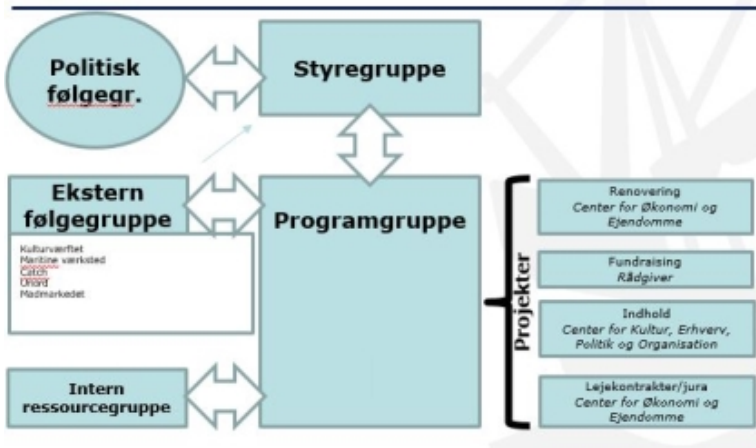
Politisk følgegr.

Styregruppe

Ekstern følgegruppe

Kulturværftet
Maritime værksted
Catch
Orlard
Madmarkedet

Programgruppe

Intern ressourcegruppe

Projekter

Renovering
Center for Økonomi og Ejendomme

Fundraising
Rådgiver

Indhold
Center for Kultur, Erhverv, Politik og Organisation

Lejekontrakter/jura
Center for Økonomi og Ejendomme